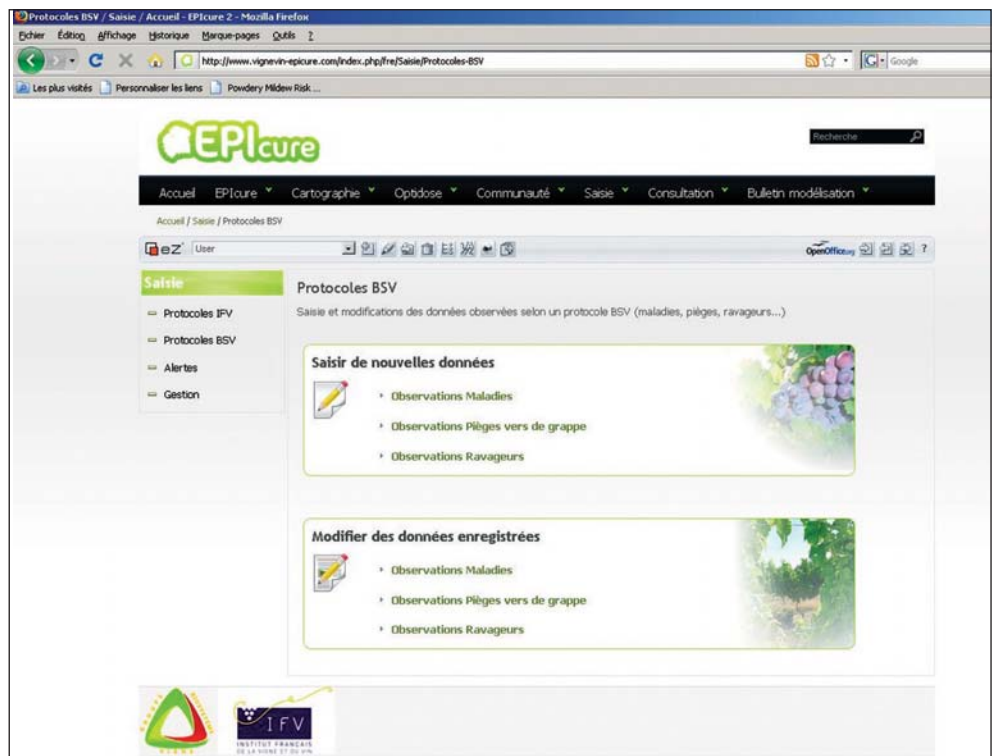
Protocoles BSV / Saisie / Accueil - EPIcure 2 - Mozilla Firefox

Fichier Édition Affichage Historique Marque-pages Outils ?

http://www.vignevin-epicure.com/index.php/fre/Saisie/Protocoles-BSV

Google

Les plus visités Personnaliser les liens Powdery Mildew Risk ...

EPIcure

Recherche

Accueil EPIcure Cartographie Optidose Communauté Saisie Consultation Bulletin modélisation

Accueil / Saisie / Protocoles BSV

eZ User

OpenOffice.org ?

Saisie

Protocoles IFV

Protocoles BSV

Alertes

Gestion

Protocoles BSV

Saisie et modifications des données observées selon un protocole BSV (maladies, pièges, ravageurs...)

Saisir de nouvelles données

Observations Maladies

Observations Pièges vers de grappe

Observations Ravageurs

Modifier des données enregistrées

Observations Maladies

Observations Pièges vers de grappe

Observations Ravageurs

IFV

INSTITUT FRANÇAIS DE LA VIGNE ET DU VIN